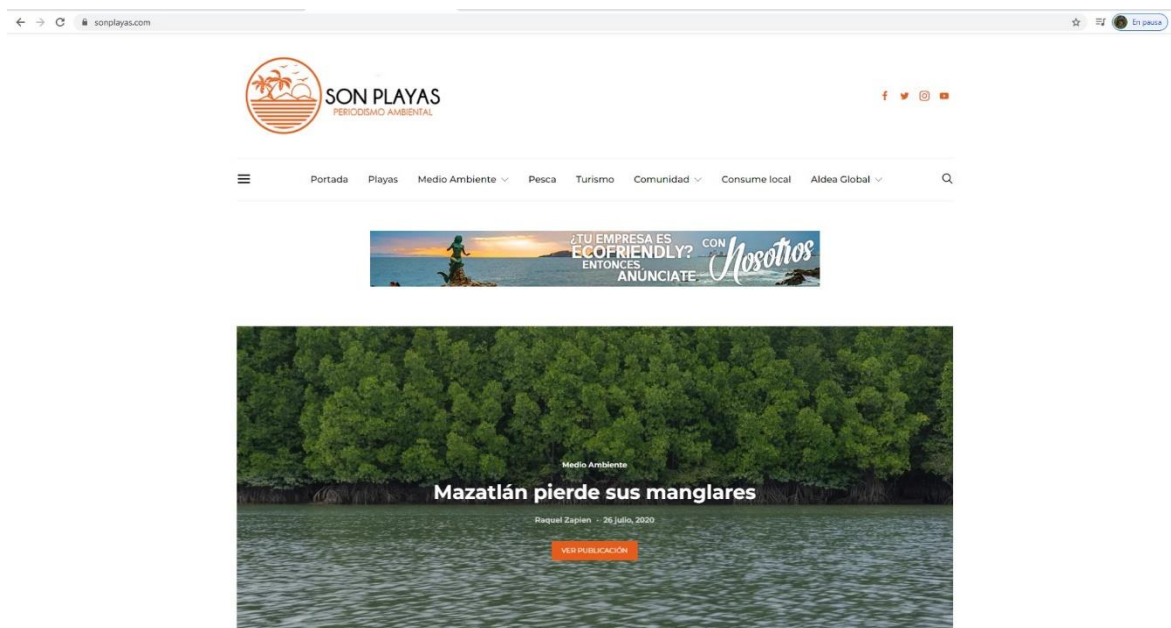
sonplayas.com

En pausa

SON PLAYAS
PERIODISMO AMBIENTAL

Portada Playas Medio Ambiente Pesca Turismo Comunidad Consume local Aldea Global

¿TU EMPRESA ES ECOFRIENDLY? ENTONCES ANÚNCIATE CON Nosotros

Medio Ambiente

Mazatlán pierde sus manglares

Raquel Zapien - 26 julio, 2020

VER PUBLICACIÓN